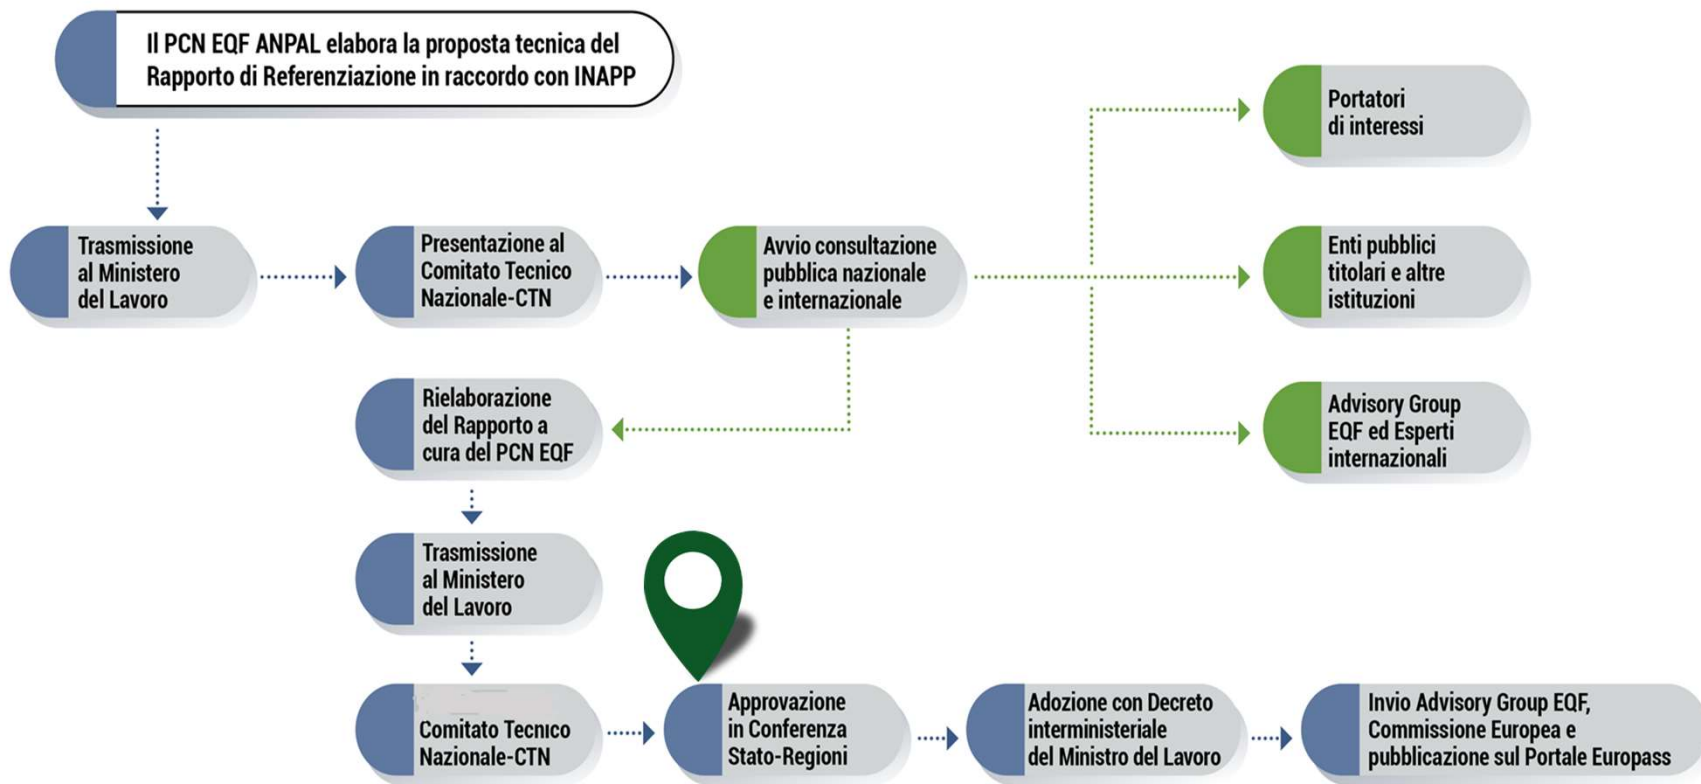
Il PCN EQF ANPAL elabora la proposta tecnica del Rapporto di Referenziazione in raccordo con INAPP

Trasmissione al Ministero del Lavoro

Presentazione al Comitato Tecnico Nazionale-CTN

Avvio consultazione pubblica nazionale e internazionale

Portatori di interessi

Enti pubblici titolari e altre istituzioni

Advisory Group EQF ed Esperti internazionali

Rielaborazione del Rapporto a cura del PCN EQF

Trasmissione al Ministero del Lavoro

Comitato Tecnico Nazionale-CTN

Approvazione in Conferenza Stato-Regioni

Adozione con Decreto interministeriale del Ministro del Lavoro

Invio Advisory Group EQF, Commissione Europea e pubblicazione sul Portale Europass